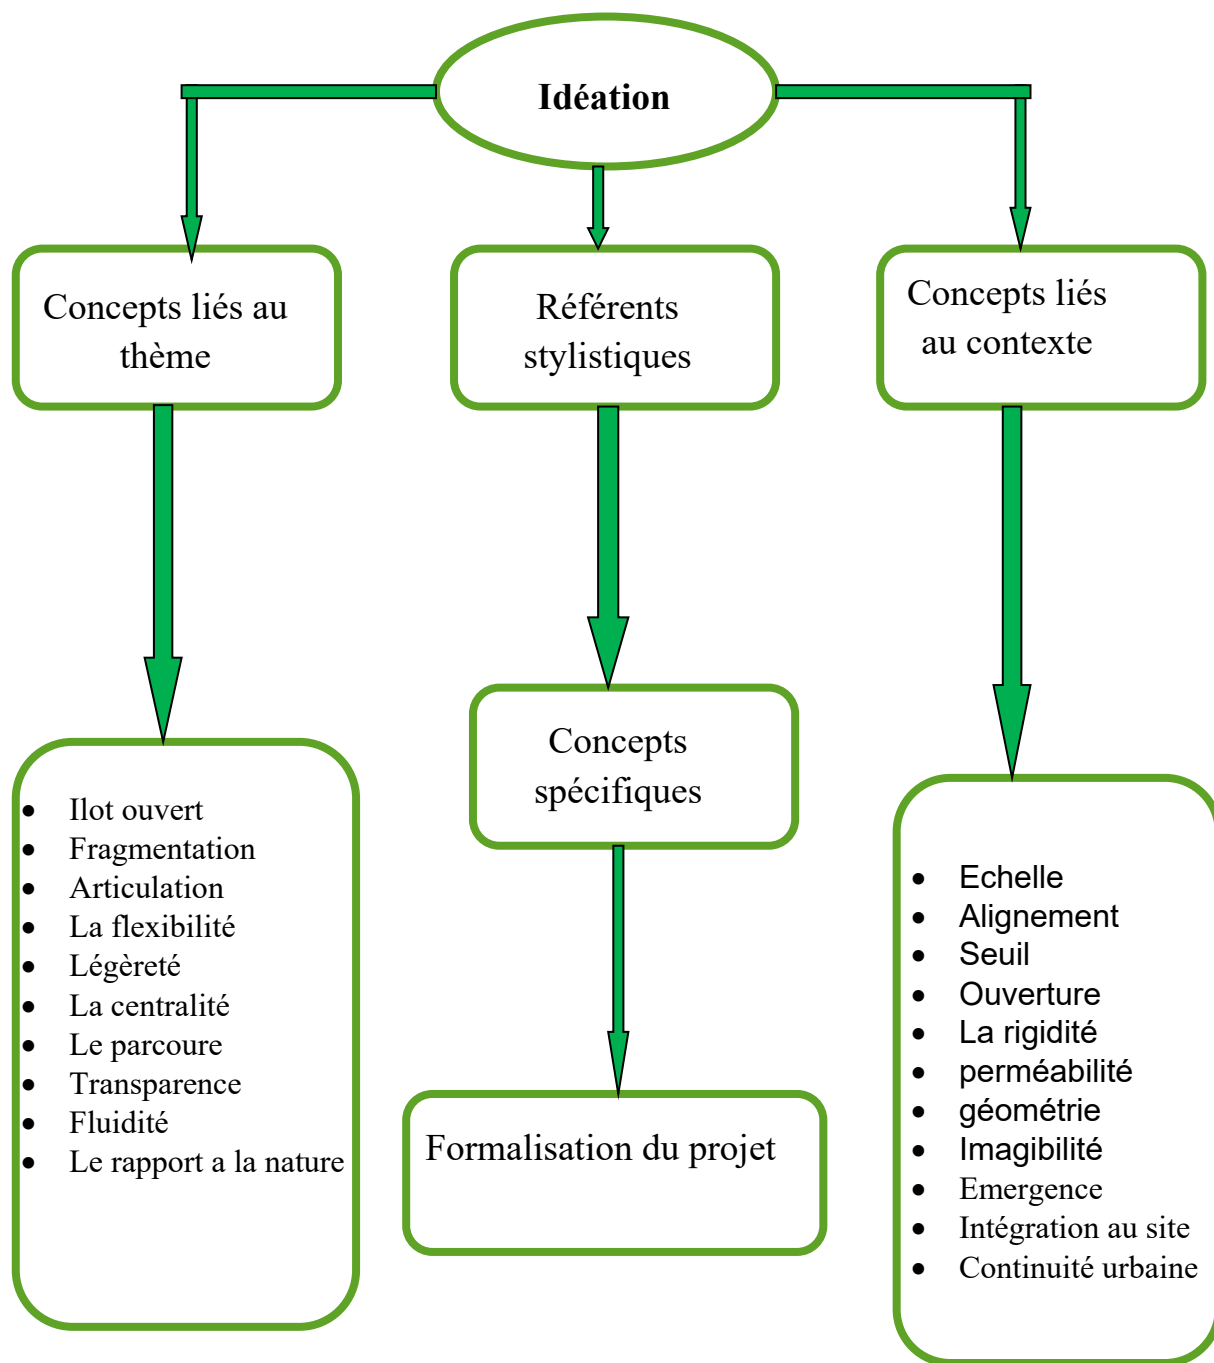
**Idéation**

Concepts liés au thème

Référents stylistiques

Concepts liés au contexte

- Ilot ouvert
- Fragmentation
- Articulation
- La flexibilité
- Légèreté
- La centralité
- Le parcoure
- Transparence
- Fluidité
- Le rapport a la nature

Concepts spécifiques

Formalisation du projet

- Echelle
- Alignement
- Seuil
- Ouverture
- La rigidité
- perméabilité
- géométrie
- Imagibilité
- Emergence
- Intégration au site
- Continuité urbaine